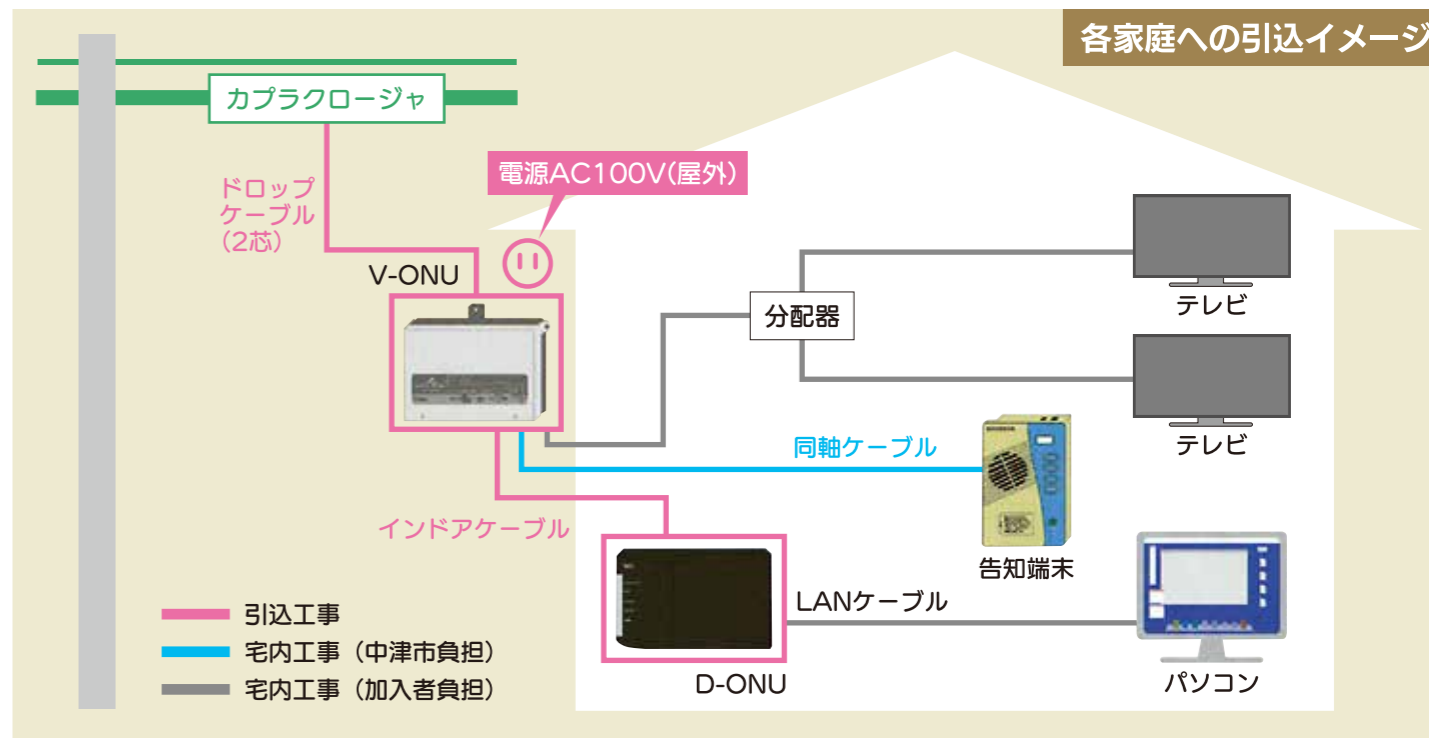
各家庭への引込イメージ

カプラクロージャ

ドロップケーブル（2芯）

電源AC100V(屋外)

V-ONU

分配器

テレビ

テレビ

同軸ケーブル

告知端末

インドアケーブル

D-ONU

LANケーブル

パソコン

引込工事
宅内工事（中津市負担）
宅内工事（加入者負担）